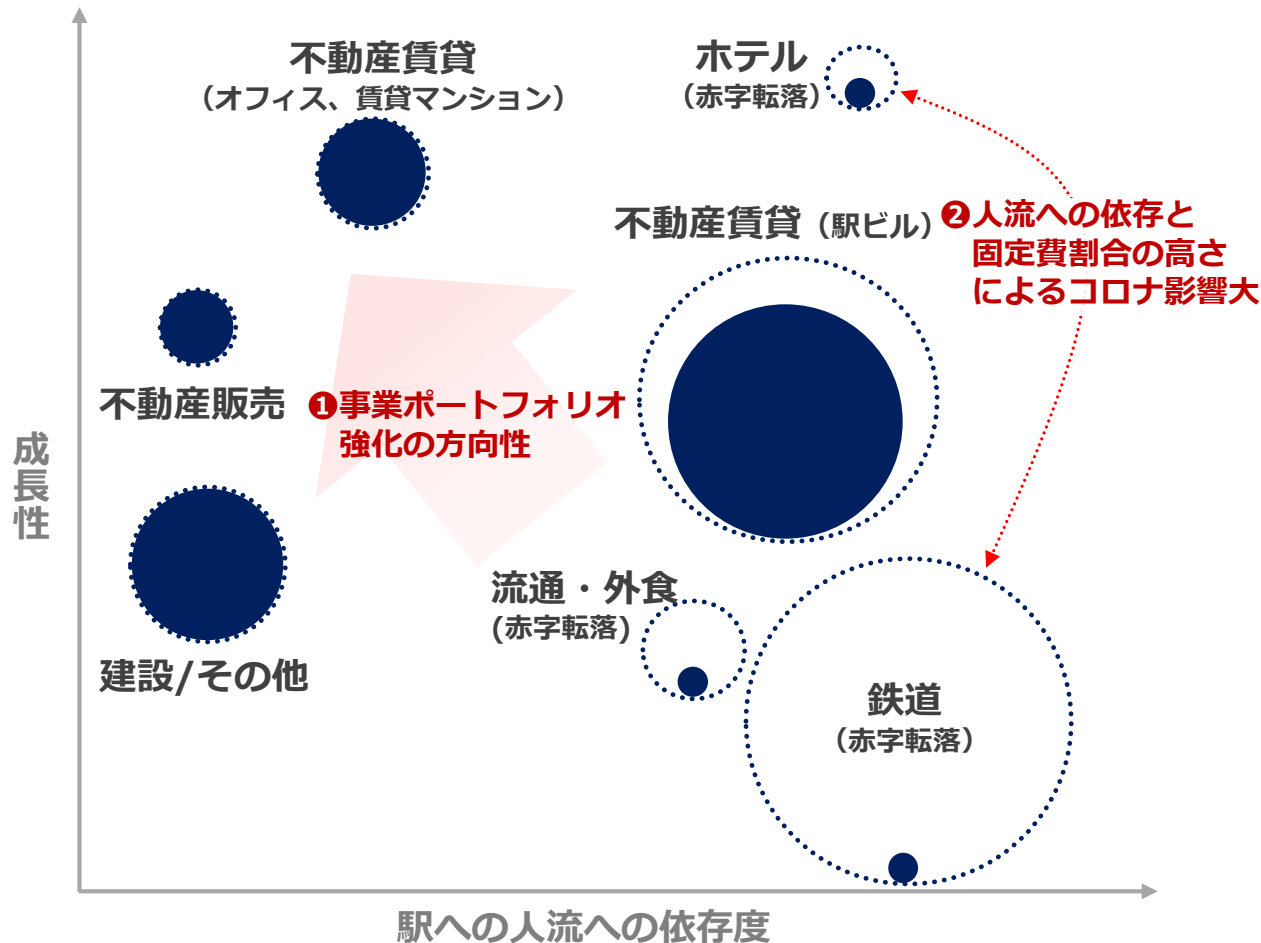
不動産賃貸
（オフィス、賃貸マンション）

ホテル
（赤字転落）

❷人流への依存と
固定費割合の高さ
によるコロナ影響大

不動産賃貸（駅ビル）

不動産販売

❶事業ポートフォリオ
強化の方向性

成長性

建設/その他

流通・外食
（赤字転落）

鉄道
（赤字転落）

駅への人流への依存度